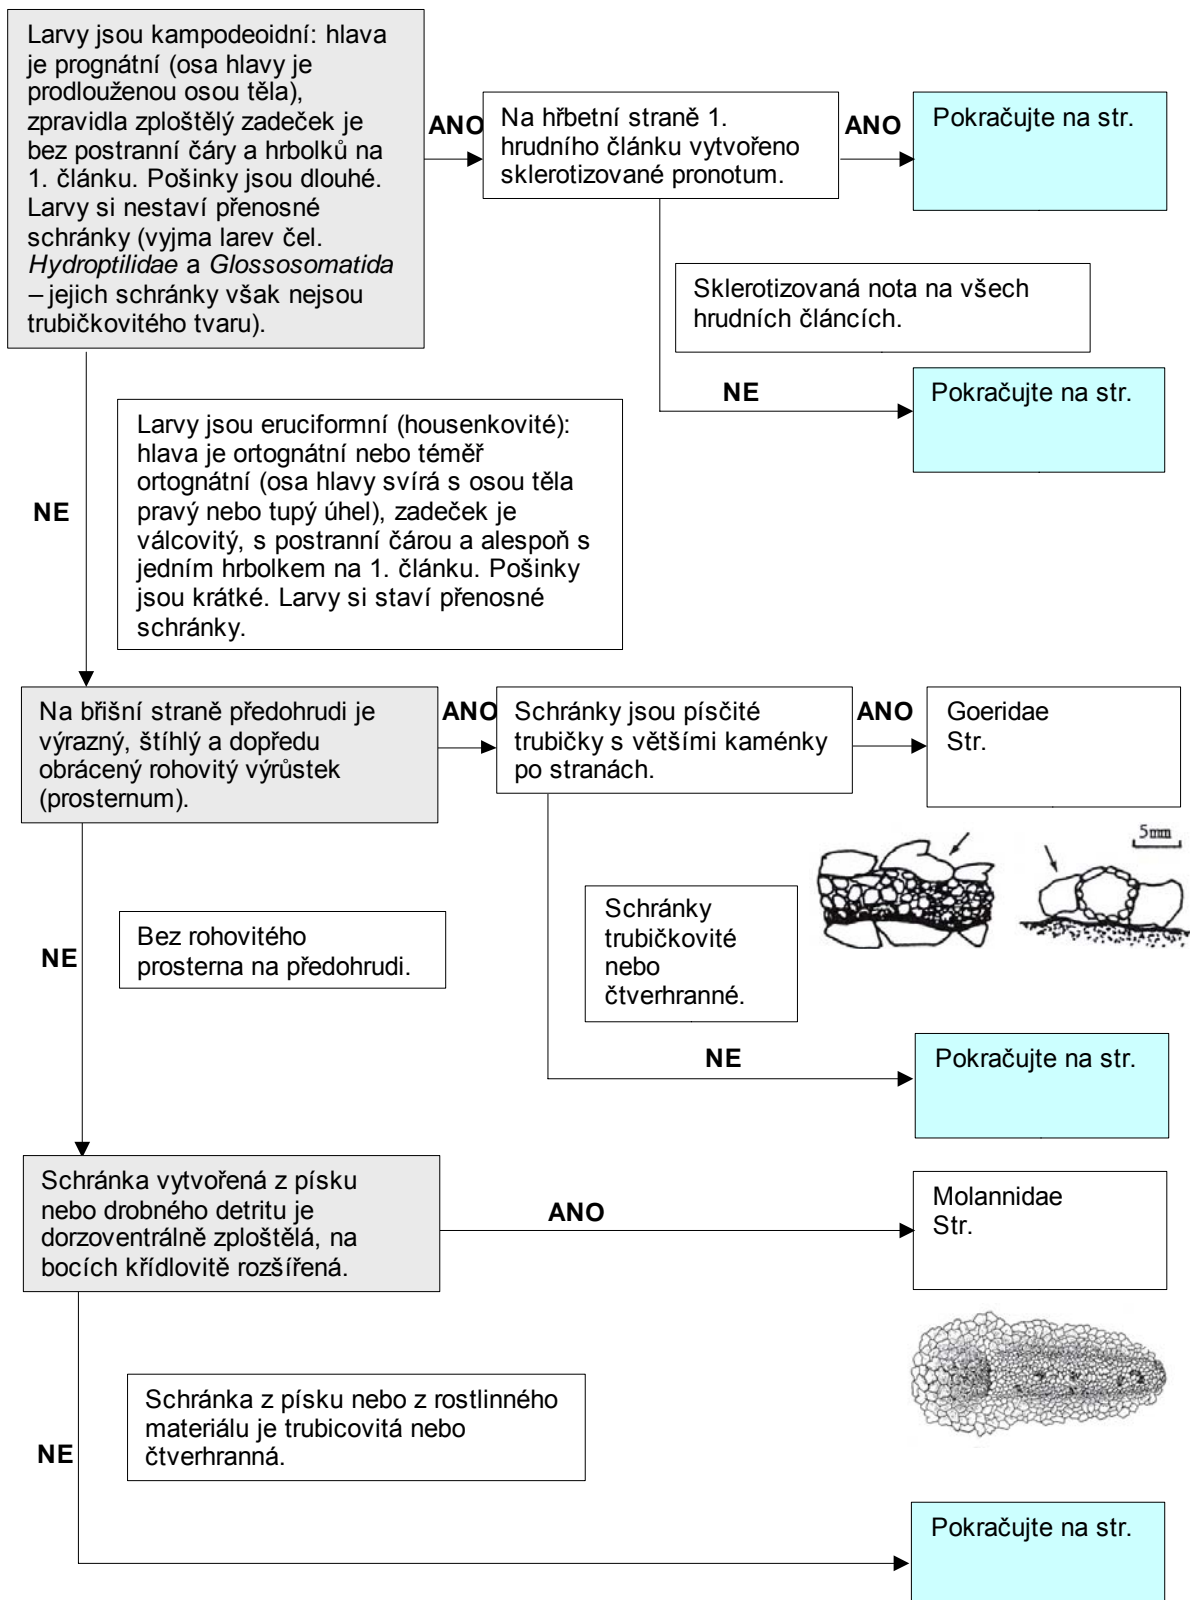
Larvy jsou kampodeoidní: hlava je prognátní (osa hlavy je prodlouženou osou těla), zpravidla zploštělý zadeček je bez postranní čáry a hrbolků na 1. článku. Pošinky jsou dlouhé. Larvy si nestaví přenosné schránky (vyjma larev čel. *Hydroptilidae* a *Glossosomatida* – jejich schránky však nejsou trubičkovitého tvaru).

ANO

Na hřbetní straně 1. hrudního článku vytvořeno sklerotizované pronotum.

ANO

Pokračujte na str.

Sklerotizovaná nota na všech hrudních článcích.

NE

Pokračujte na str.

NE

Larvy jsou eruciformní (housenkovité): hlava je ortognátní nebo téměř ortognátní (osa hlavy svírá s osou těla pravý nebo tupý úhel), zadeček je válcovitý, s postranní čárou a alespoň s jedním hrbolkem na 1. článku. Pošinky jsou krátké. Larvy si staví přenosné schránky.

Na břišní straně předohrudi je výrazný, štíhlý a dopředu obrácený rohovitý výrůstek (prosternum).

ANO

Schránky jsou písčité trubičky s většími kaménky po stranách.

ANO

Goeridae
Str.

5mm

Schránky trubičkovité nebo čtverhranné.

NE

Bez rohovitého prosterna na předohrudi.

NE

Pokračujte na str.

Schránka vytvořená z písku nebo drobného detritu je dorzoventrálně zploštělá, na bocích křídlovitě rozšířená.

ANO

Molannidae
Str.

Schránka z písku nebo z rostlinného materiálu je trubicovitá nebo čtverhranná.

NE

Pokračujte na str.